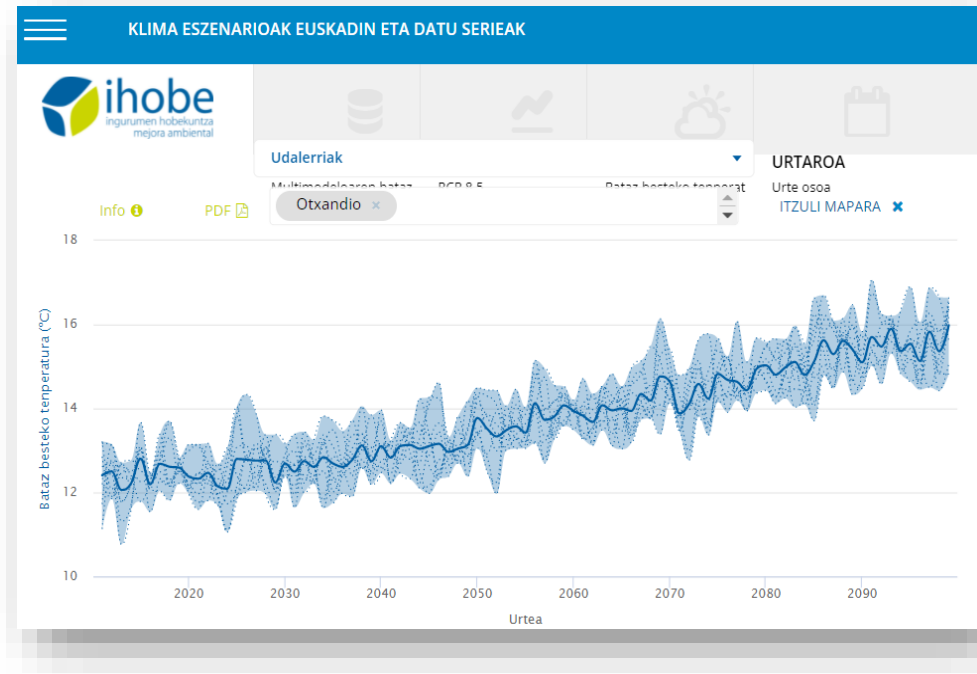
KLIMA ESZENARIOAK EUSKADIN ETA DATU SERIEAK

ihobe
ingurumen hobekuntza
mejora ambiental

Udalerriak

URTAROA

Multimodeloaren bataz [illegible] RCP 8.5 Bataz besteko tenperat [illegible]

Urte osoa

Info

PDF

Otxandio ×

ITZULI MAPARA ✖

18
16
14
12
10

Bataz besteko tenperatura (°C)

2020
2030
2040
2050
2060
2070
2080
2090

Urtea